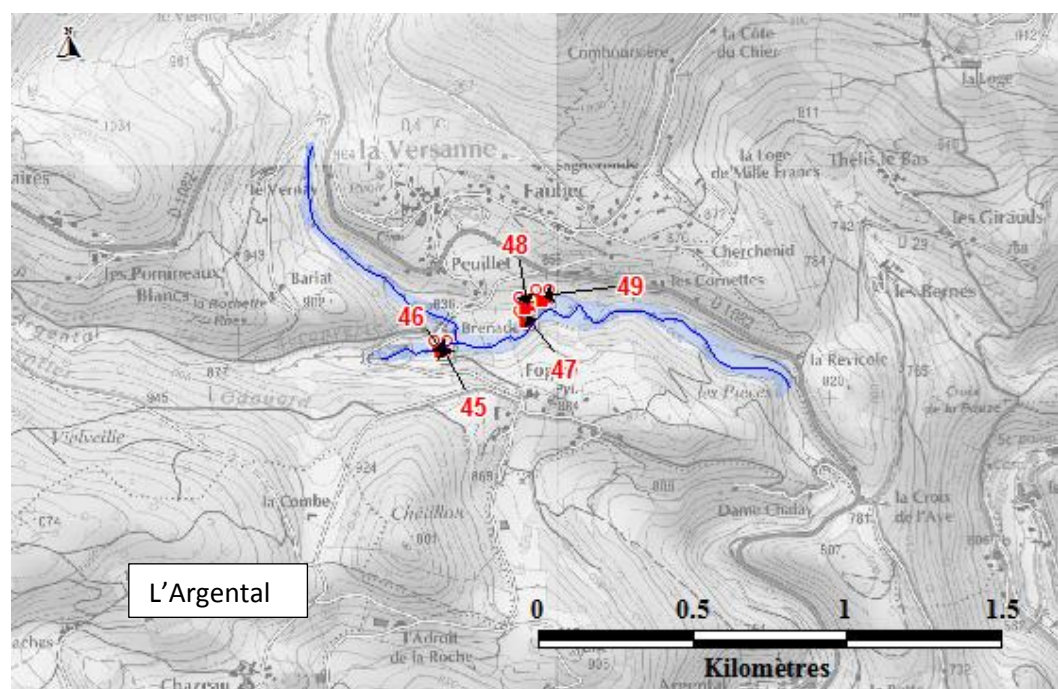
N
901
le Versac
la Côte du Chier
Combourseire
912
la Loge
1231
la Versanne
la Loge de Malle Francs
Thelis le Bas
811
le Vernay
Faubec
Sagnemoide
les Girauds
D 1082
949
877
Cherchenid
742
D 29
les Pomireaux Blancs
Bariat
Peuillet
48
784
les Cornettes
49
les Bernes
la Rochette
909
836
46
Brenade
D 1082
Argental
47
la Revicole
877
Fo
820
765
945
45
les Pièces
Violveille
884
924
869
888
la Combe
Cheillon
la Croix de l'Aye
781
Dame Chalay
801
507
L'Argental
0
0.5
1
1.5
Kilomètres
l'Adroit de la Roche
905
Chazeau
Argental
732